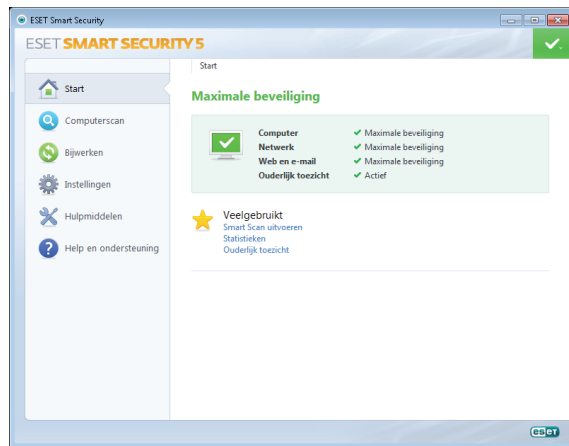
ESET Smart Security

ESET SMART SECURITY 5

Start

Computerscan

Bijwerken

Instellingen

Hulpmiddelen

Help en ondersteuning

Start

Maximale beveiliging

| | |
|---|---|
| Computer | ✔ Maximale beveiliging |
| Netwerk | ✔ Maximale beveiliging |
| Web en e-mail | ✔ Maximale beveiliging |
| Ouderlijk toezicht | ✔ Actief |

Veelgebruikt
Smart Scan uitvoeren
Statistieken
Ouderlijk toezicht

eset